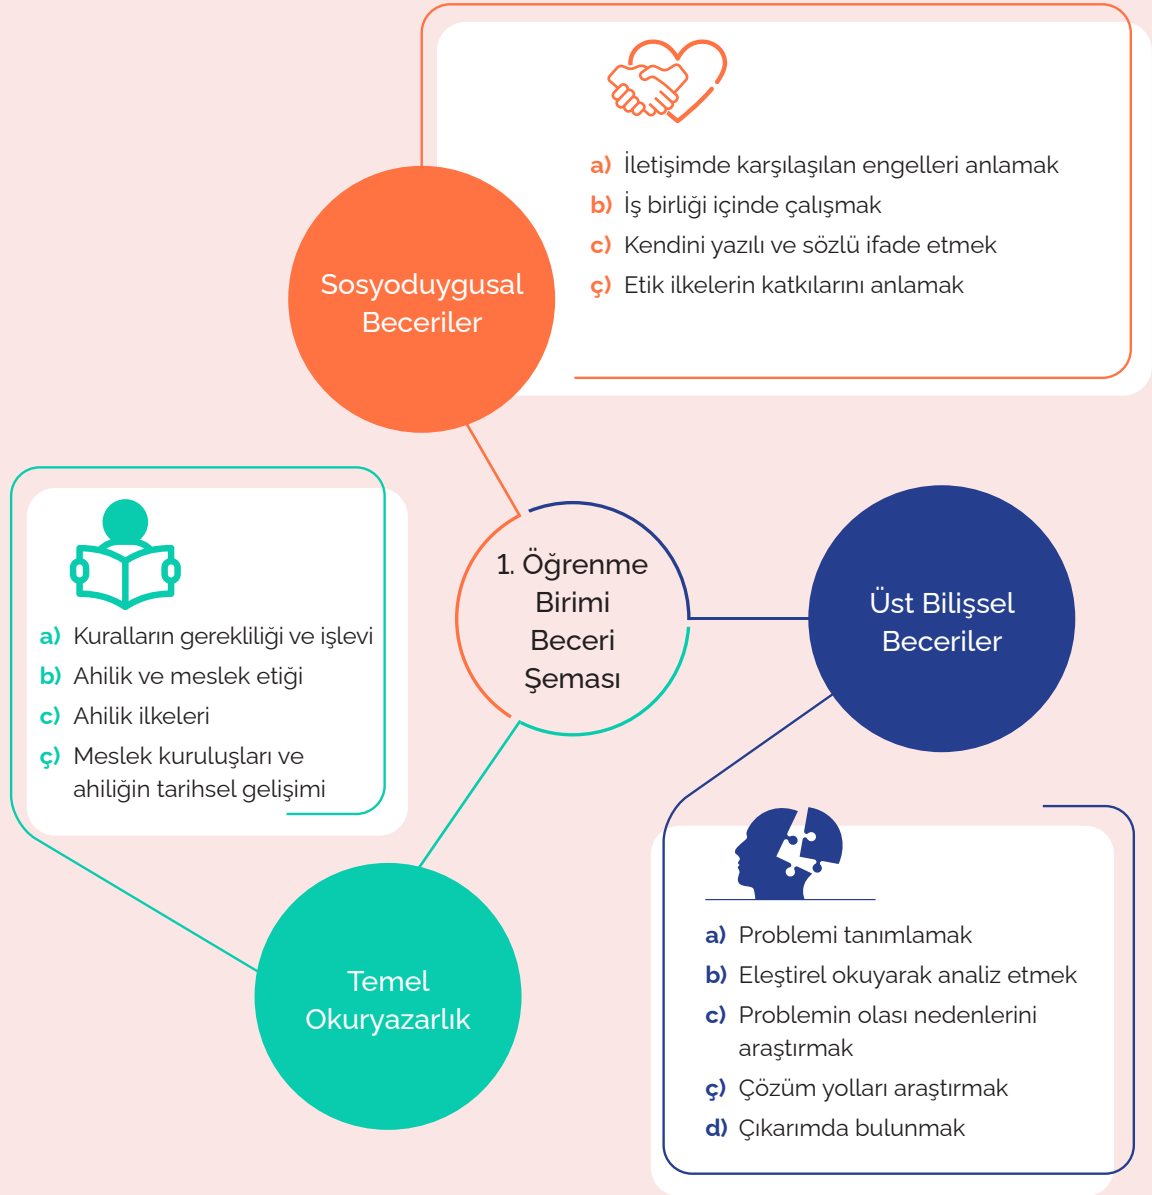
Sosyoduygusal Beceriler

a) İletişimde karşılaşılan engelleri anlamak
b) İş birliği içinde çalışmak
c) Kendini yazılı ve sözlü ifade etmek
ç) Etik ilkelerin katkılarını anlamak

1. Öğrenme Birimi Beceri Şeması

a) Kuralların gerekliliği ve işlevi
b) Ahilik ve meslek etiği
c) Ahilik ilkeleri
ç) Meslek kuruluşları ve ahiliğin tarihsel gelişimi

Üst Bilişsel Beceriler

Temel Okuryazarlık

a) Problemi tanımlamak
b) Eleştirel okuyarak analiz etmek
c) Problemin olası nedenlerini araştırmak
ç) Çözüm yolları araştırmak
d) Çıkarımda bulunmak